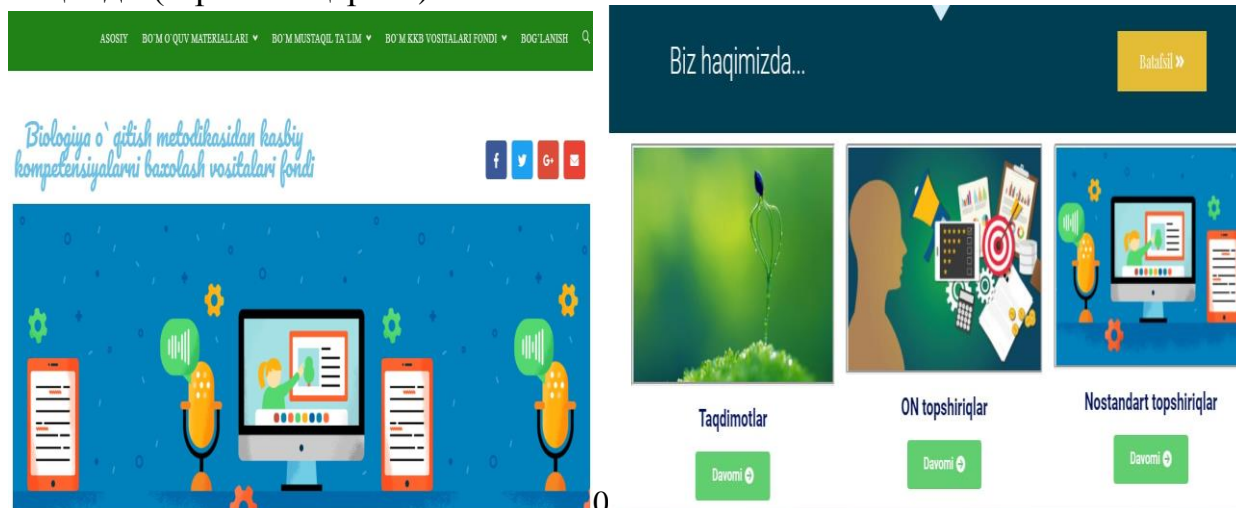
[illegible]

ASOSIY BO'M O'QUV MATERIALLARI ▾ BO'M MUSTAQIL TA'LIM ▾ BO'M KKB VOSITALARI FONDI ▾ BOG'LANISH

Biologiya o`qitish metodikasidan kasbiy kompetensiyalarni baxolash vositalari fondi

f G+

Biz haqimizda...

Batafsil »

Taqdimotlar

Davomi

ON topshiriqlar

Davomi

Nostandart topshiriqlar

Davomi

0